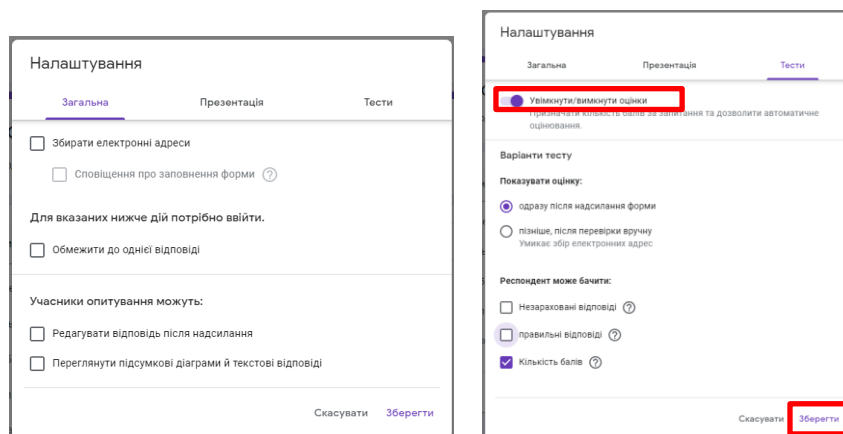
Налаштування

Загальна | Презентація | Тести

Збирати електронні адреси

Сповіщення про заповнення форми ?

Для вказаних нижче дій потрібно ввійти.

Обмежити до однієї відповіді

Учасники опитування можуть:

Редагувати відповідь після надсилання

Переглянути підсумкові діаграми й текстові відповіді

Скасувати Зберегти

Налаштування

Загальна | Презентація | Тести

Увімкнути/вимкнути оцінки

Призначати кількість балів за запитання та дозволити автоматичне оцінювання.

Варіанти тесту

Показувати оцінку:

одразу після надсилання форми

пізніше, після перевірки вручну
Умикає збір електронних адрес

Респондент може бачити:

Незараховані відповіді ?

правильні відповіді ?

Кількість балів ?

Скасувати Зберегти